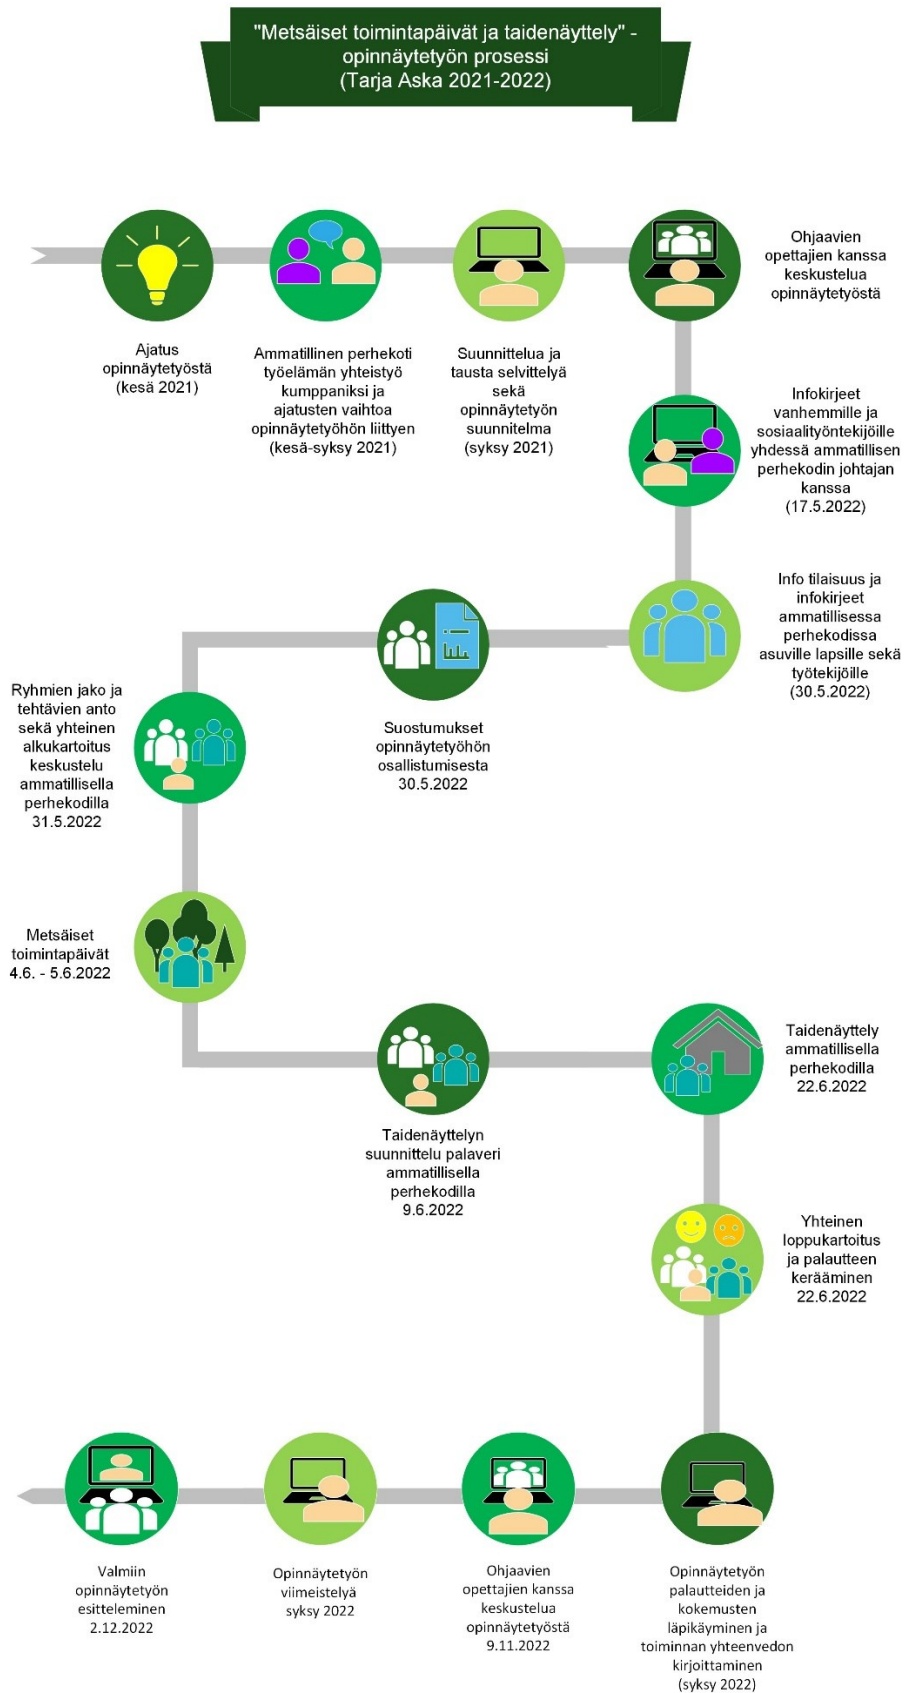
"Metsäiset toimintapäivät ja taidenäyttely" - opinnäytetyön prosessi (Tarja Aska 2021-2022)

Ajatus opinnäytetyöstä (kesä 2021)

Ammatillinen perhekoti työelämän yhteistyö kumppaniksi ja ajatusten vaihtoa opinnäytetyöhön liittyen (kesä-syksy 2021)

Suunnittelua ja tausta selvittelyä sekä opinnäytetyön suunnitelma (syksy 2021)

Ohjaavien opettajien kanssa keskustelua opinnäytetyöstä

Infokirjeet vanhemmille ja sosiaalityöntekijöille yhdessä ammatillisen perhekodin johtajan kanssa (17.5.2022)

Info tilaisuus ja infokirjeet ammatillisessa perhekodissa asuville lapsille sekä työtekijöille (30.5.2022)

Suostumukset opinnäytetyöhön osallistumisesta 30.5.2022

Ryhmien jako ja tehtävien anto sekä yhteinen alkukartoitus keskustelu ammatillisella perhekodilla 31.5.2022

Metsäiset toimintapäivät 4.6. - 5.6.2022

Taidenäyttelyn suunnittelu palaveri ammatillisella perhekodilla 9.6.2022

Taidenäyttely ammatillisella perhekodilla 22.6.2022

Yhteinen loppukartoitus ja palautteen kerääminen 22.6.2022

Opinnäytetyön palautteiden ja kokemusten läpikäyminen ja toiminnan yhteenvedon kirjoittaminen (syksy 2022)

Ohjaavien opettajien kanssa keskustelua opinnäytetyöstä 9.11.2022

Opinnäytetyön viimeistelyä syksy 2022

Valmiin opinnäytetyön esitteleminen 2.12.2022